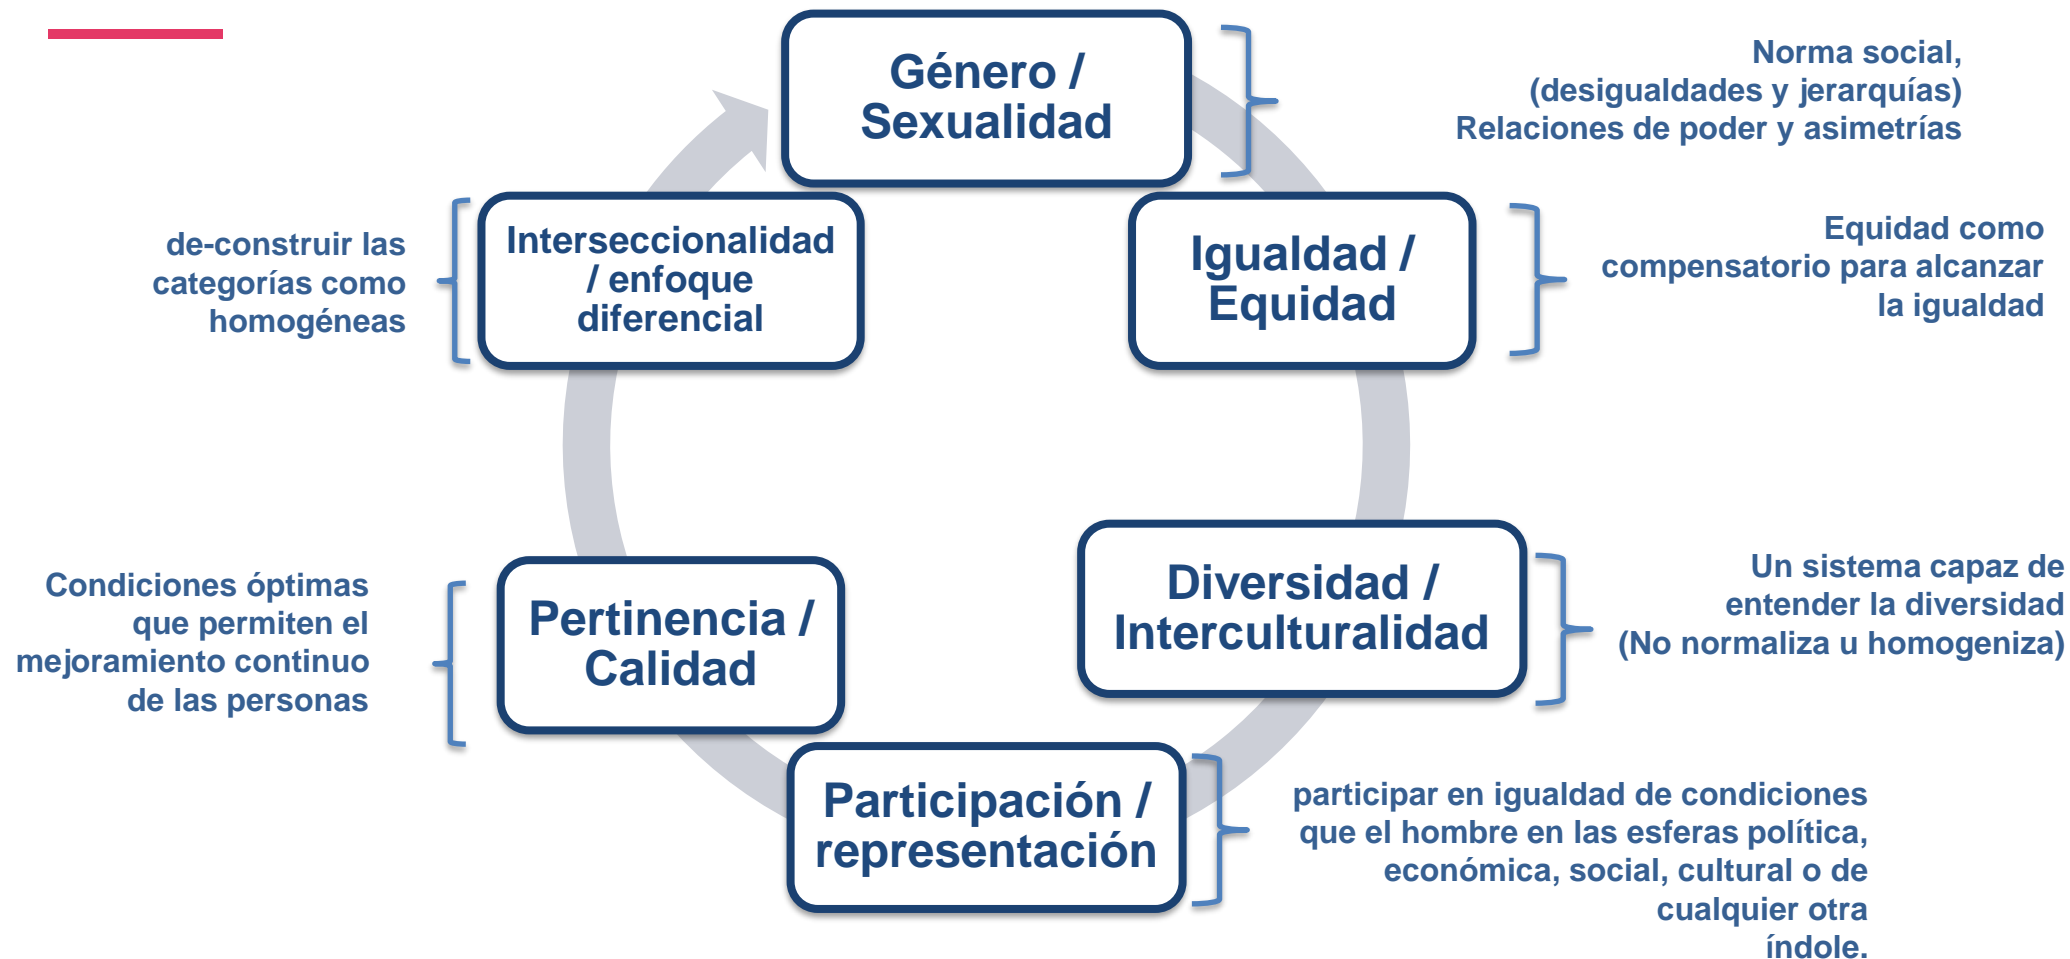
Género / Sexualidad

Norma social, (desigualdades y jerarquías) Relaciones de poder y asimetrías

Igualdad / Equidad

Equidad como compensatorio para alcanzar la igualdad

Diversidad / Interculturalidad

Un sistema capaz de entender la diversidad (No normaliza u homogeniza)

Participación / representación

participar en igualdad de condiciones que el hombre en las esferas política, económica, social, cultural o de cualquier otra índole.

Pertinencia / Calidad

Condiciones óptimas que permiten el mejoramiento continuo de las personas

Interseccionalidad / enfoque diferencial

de-construir las categorías como homogéneas